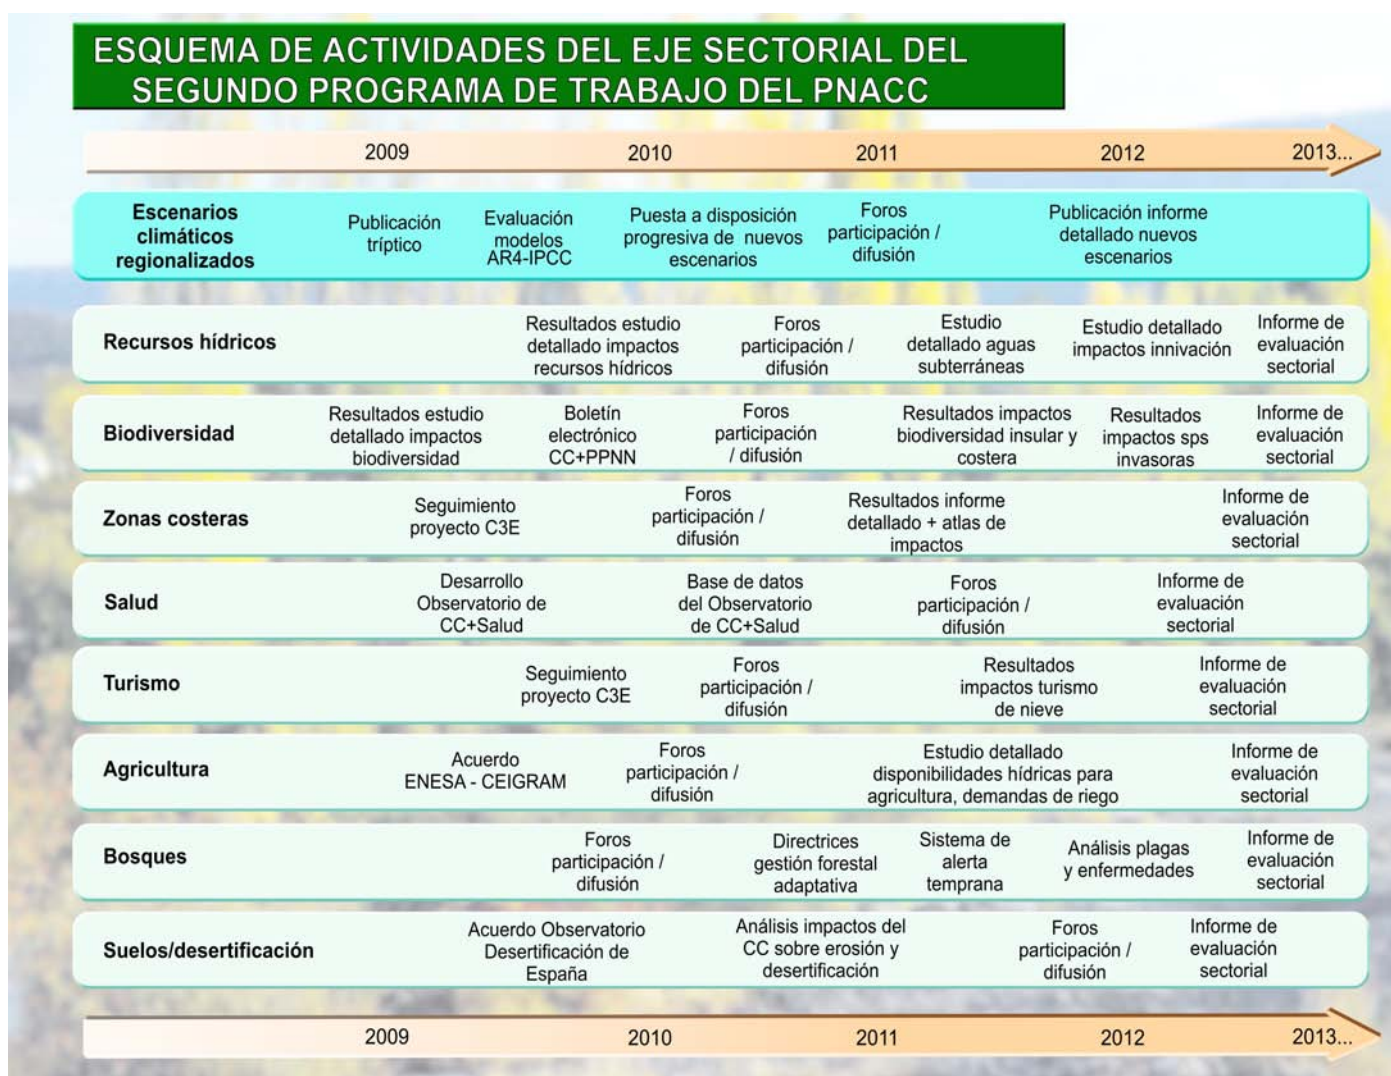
ESQUEMA DE ACTIVIDADES DEL EJE SECTORIAL DEL SEGUNDO PROGRAMA DE TRABAJO DEL PNACC

2009 2010 2011 2012 2013...

| | | | | | | |
|---|---|---|---|---|---|---|
| Escenarios climáticos regionalizados | Publicación tríptico | Evaluación modelos AR4-IPCC | Puesta a disposición progresiva de nuevos escenarios | Foros participación / difusión | Publicación informe detallado nuevos escenarios | |
| Recursos hídricos | Resultados estudio detallado impactos recursos hídricos | Foros participación / difusión | Estudio detallado aguas subterráneas | Estudio detallado impactos innivación | Informe de evaluación sectorial | |
| Biodiversidad | Resultados estudio detallado impactos biodiversidad | Boletín electrónico CC+PPNN | Foros participación / difusión | Resultados impactos biodiversidad insular y costera | Resultados impactos sps invasoras | Informe de evaluación sectorial |
| Zonas costeras | Seguimiento proyecto C3E | Foros participación / difusión | Resultados informe detallado + atlas de impactos | Informe de evaluación sectorial | | |
| Salud | Desarrollo Observatorio de CC+Salud | Base de datos del Observatorio de CC+Salud | Foros participación / difusión | Informe de evaluación sectorial | | |
| Turismo | Seguimiento proyecto C3E | Foros participación / difusión | Resultados impactos turismo de nieve | Informe de evaluación sectorial | | |
| Agricultura | Acuerdo ENESA - CEIGRAM | Foros participación / difusión | Estudio detallado disponibilidades hídricas para agricultura, demandas de riego | Informe de evaluación sectorial | | |
| Bosques | Foros participación / difusión | Directrices gestión forestal adaptativa | Sistema de alerta temprana | Análisis plagas y enfermedades | Informe de evaluación sectorial | |
| Suelos/desertificación | Acuerdo Observatorio Desertificación de España | Análisis impactos del CC sobre erosión y desertificación | Foros participación / difusión | Informe de evaluación sectorial | | |

2009 2010 2011 2012 2013...